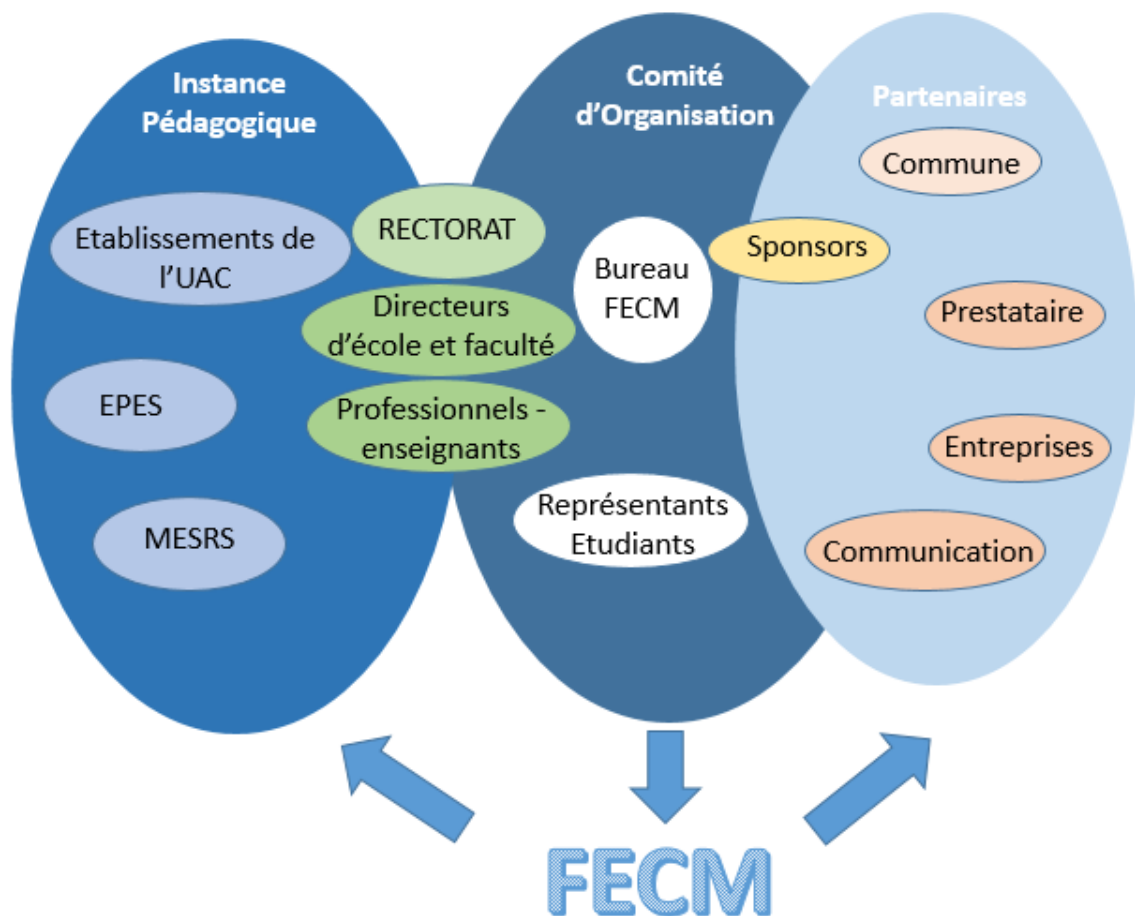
Instance Pédagogique

Comité d'Organisation

Partenaires

Commune

Etablissements de l'UAC

RECTORAT

Bureau FECM

Sponsors

Directeurs d'école et faculté

Prestataire

EPES

Professionnels - enseignants

Entreprises

MESRS

Représentants Etudiants

Communication

FECM